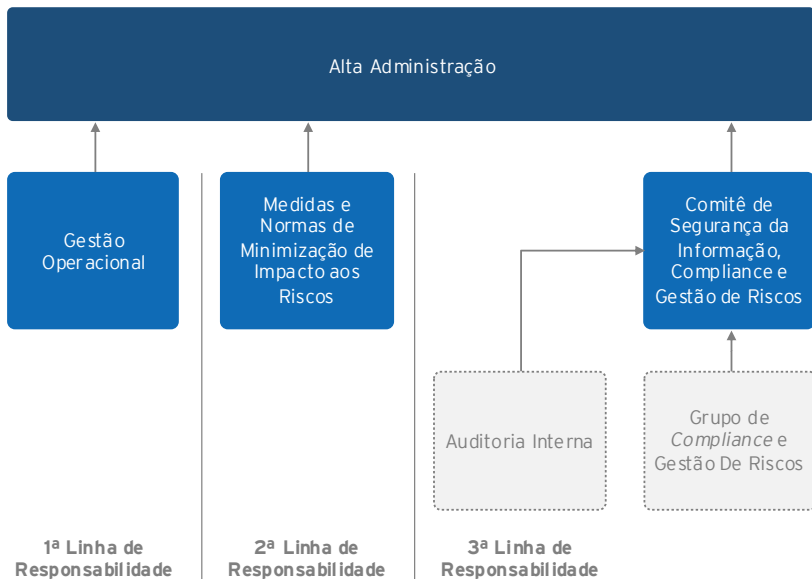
Alta Administração

Gestão Operacional

Medidas e Normas de Minimização de Impacto aos Riscos

Comitê de Segurança da Informação, Compliance e Gestão de Riscos

Auditoria Interna

Grupo de *Compliance* e Gestão De Riscos

1ª Linha de Responsabilidade

2ª Linha de Responsabilidade

3ª Linha de Responsabilidade